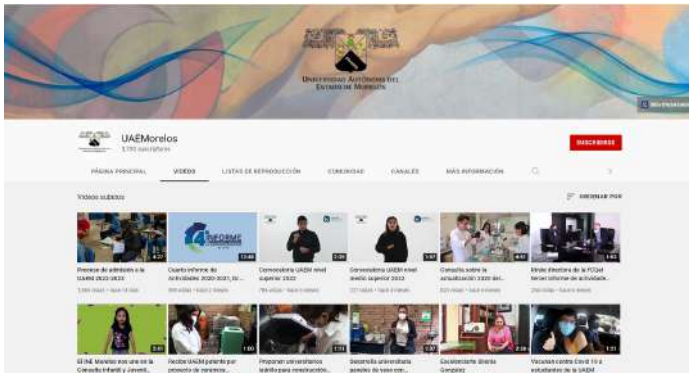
Universidad Autónoma del Estado de Morelos

UAEMorelos
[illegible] suscriptores

SUSCRIBIRSE

PÁGINA PRINCIPAL VIDEOS LISTAS DE REPRODUCCIÓN COMUNIDAD CANALES MÁS INFORMACIÓN

Videos subidos
ORDENAR POR

Proceso de admisión a la UAEM 2022-2023
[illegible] vistas • hace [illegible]

Cuarto informe de actividades 2020-2021, Dr. ...
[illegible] vistas • hace 2 meses

Convocatoria UAEM nivel superior 2022
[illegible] vistas • hace 2 meses

Convocatoria UAEM nivel medio superior 2022
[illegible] vistas • hace 2 meses

Consulta sobre la actualización 2020 del...
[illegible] vistas • hace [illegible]

Rinde directora de la FCQeI tercer informe de actividade...
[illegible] vistas • hace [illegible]

IEEM Morelos nos une en la Consulta Infantil y Juvenil...

Recibe UAEM patente por proyecto de vacunas...

Proponen universitarios ladrillo para construcción...

Desarrolla universitaria apósitos de nopal con...

Excelentísima Gisela González

Vacunan contra Covid 19 a estudiantes de la UAEM